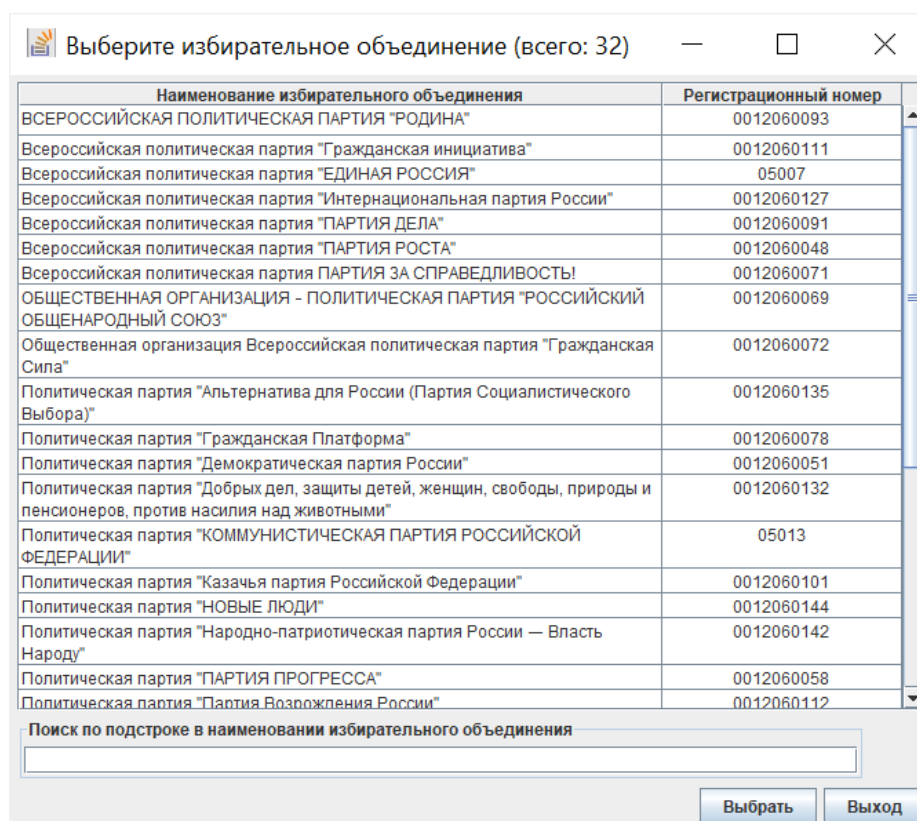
Выберите избирательное объединение (всего: 32)

| Наименование избирательного объединения | Регистрационный номер |
|---|---|
| ВСЕРОССИЙСКАЯ ПОЛИТИЧЕСКАЯ ПАРТИЯ "РОДИНА" | 0012060093 |
| Всероссийская политическая партия "Гражданская инициатива" | 0012060111 |
| Всероссийская политическая партия "ЕДИНАЯ РОССИЯ" | 05007 |
| Всероссийская политическая партия "Интернациональная партия России" | 0012060127 |
| Всероссийская политическая партия "ПАРТИЯ ДЕЛА" | 0012060091 |
| Всероссийская политическая партия "ПАРТИЯ РОСТА" | 0012060048 |
| Всероссийская политическая партия ПАРТИЯ ЗА СПРАВЕДЛИВОСТЬ! | 0012060071 |
| ОБЩЕСТВЕННАЯ ОРГАНИЗАЦИЯ - ПОЛИТИЧЕСКАЯ ПАРТИЯ "РОССИЙСКИЙ ОБЩЕНАРОДНЫЙ СОЮЗ" | 0012060069 |
| Общественная организация Всероссийская политическая партия "Гражданская Сила" | 0012060072 |
| Политическая партия "Альтернатива для России (Партия Социалистического Выбора)" | 0012060135 |
| Политическая партия "Гражданская Платформа" | 0012060078 |
| Политическая партия "Демократическая партия России" | 0012060051 |
| Политическая партия "Добрых дел, защиты детей, женщин, свободы, природы и пенсионеров, против насилия над животными" | 0012060132 |
| Политическая партия "КОММУНИСТИЧЕСКАЯ ПАРТИЯ РОССИЙСКОЙ ФЕДЕРАЦИИ" | 05013 |
| Политическая партия "Казачья партия Российской Федерации" | 0012060101 |
| Политическая партия "НОВЫЕ ЛЮДИ" | 0012060144 |
| Политическая партия "Народно-патриотическая партия России — Власть Народу" | 0012060142 |
| Политическая партия "ПАРТИЯ ПРОГРЕССА" | 0012060058 |
| Политическая партия "Партия Возрождения России" | 0012060112 |

Поиск по подстроке в наименовании избирательного объединения

Выбрать Выход